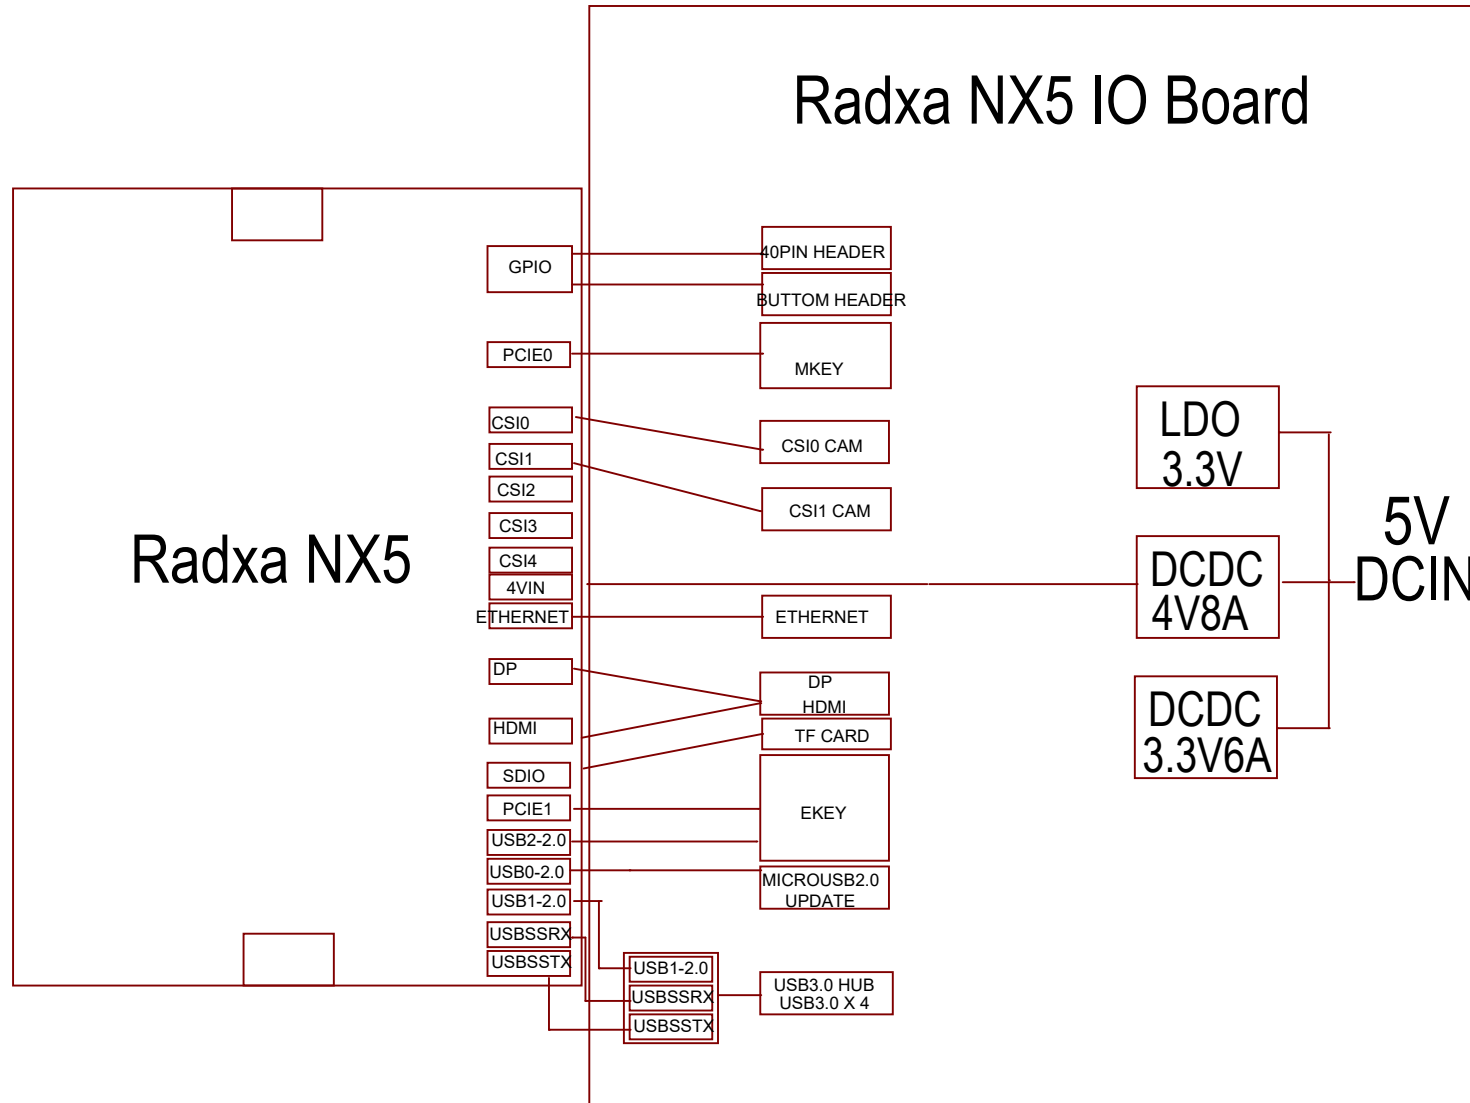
Radxa NX5 IO Board

Radxa NX5

GPIO

PCIE0

CSI0

CSI1

CSI2

CSI3

CSI4

4VIN

ETHERNET

DP

HDMI

SDIO

PCIE1

USB2-2.0

USB0-2.0

USB1-2.0

USBSSRX

USBSSTX

40PIN HEADER

BUTTOM HEADER

MKEY

CSI0 CAM

CSI1 CAM

ETHERNET

DP
HDMI

TF CARD

EKEY

MICROUSB2.0
UPDATE

USB1-2.0

USBSSRX

USBSSTX

USB3.0 HUB
USB3.0 X 4

LDO
3.3V

DCDC
4V8A

DCDC
3.3V6A

5V
DCIN